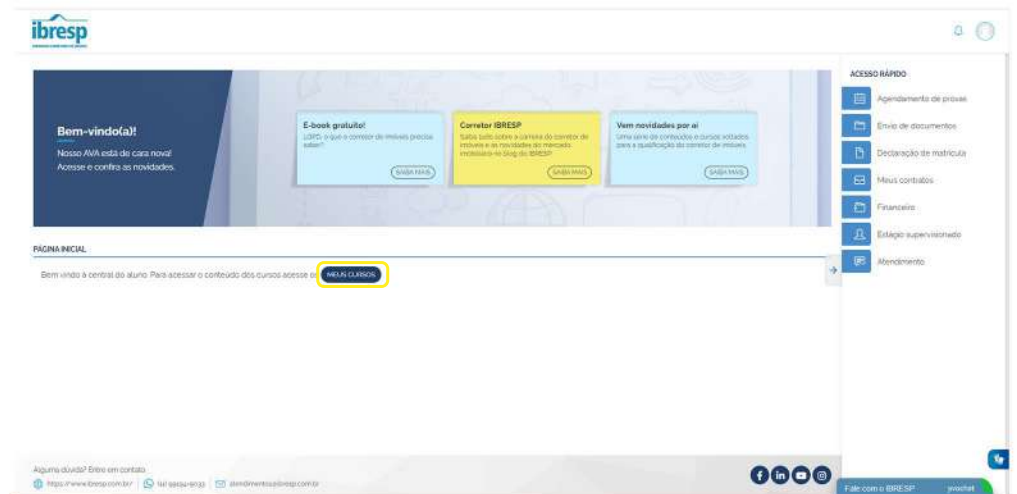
ibresp

Bem-vindo(a)!
Nosso AVA está de cara nova!
Acesse e confira as novidades.

E-book gratuito!
LGPD, o que o corretor de imóveis precisa saber?
SAIBA MAIS

Corretor IBRESP
Saiba tudo sobre a carreira do corretor de imóveis e as novidades do mercado imobiliário no Blog do IBRESP.
SAIBA MAIS

Vem novidades por aí
Uma série de conteúdos e cursos voltados para a qualificação do corretor de imóveis.
SAIBA MAIS

PÁGINA INICIAL

Bem vindo à central do aluno. Para acessar o conteúdo dos cursos acesse em MEUS CURSOS

ACESSO RÁPIDO
Agendamento de provas
Envio de documentos
Declaração de matrícula
Meus contratos
Financeiro
Estágio supervisionado
Atendimento

Alguma dúvida? Entre em contato
https://www.ibresp.com.br | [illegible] | atendimento@ibresp.com.br

Fale com o IBRESP
jivochat